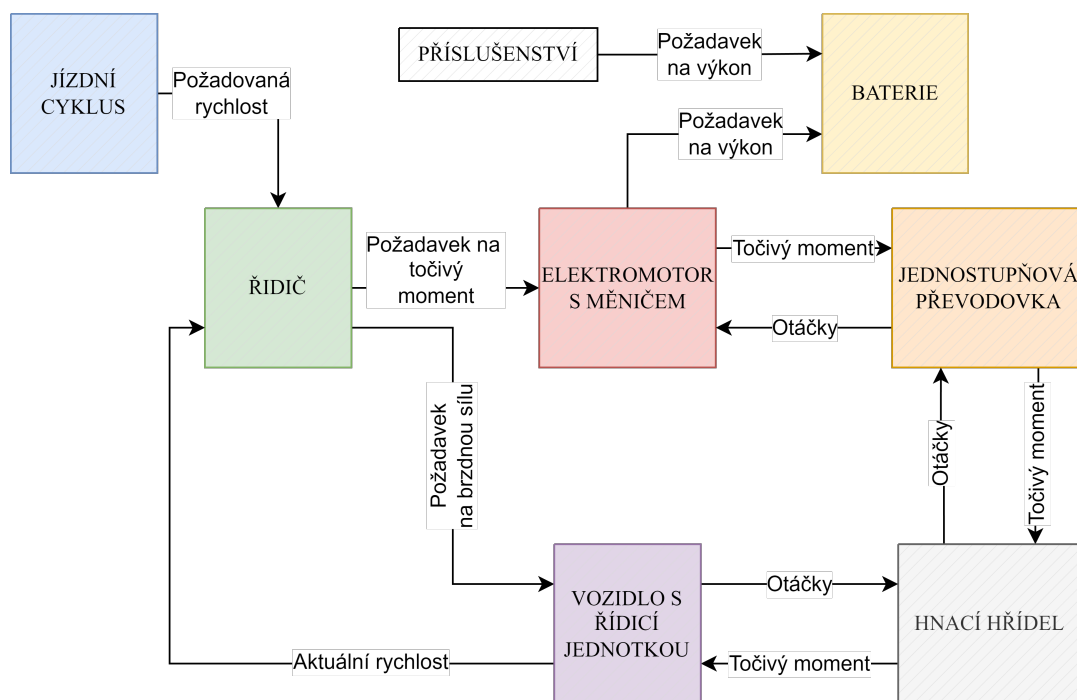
JÍZDNÍ CYKLUS

Požadovaná rychlost

PŘÍSLUŠENSTVÍ

Požadavek na výkon

BATERIE

Požadavek na výkon

ŘIDIČ

Požadavek na točivý moment

ELEKTROMOTOR S MĚNIČEM

Točivý moment

JEDNOSTUPŇOVÁ PŘEVODOVKA

Otáčky

Požadavek na brzdnou sílu

Otáčky

Točivý moment

VOZIDLO S ŘÍDICÍ JEDNOTKOU

Otáčky

HNACÍ HŘÍDEL

Aktuální rychlost

Točivý moment